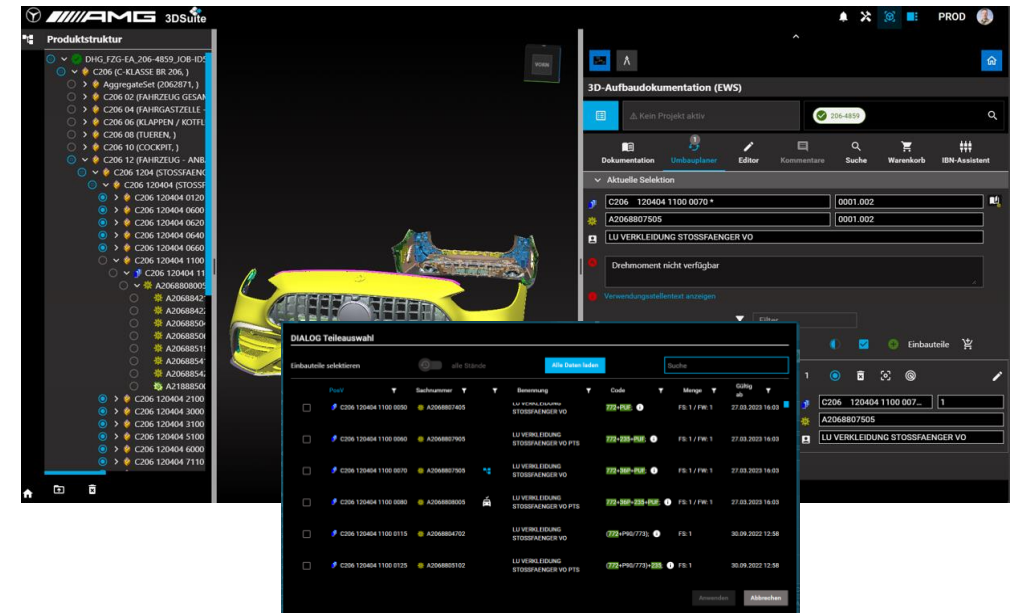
AMG 3DSuite

PROD

Produktstruktur

DHG_FZG-EA_206-4859_JOB-IDS
C206 (C-KLASSE BR 206, )
AggregateSet (2062871, )
C206 02 (FAHRZEUG GESAM
C206 04 (FAHRGASTZELLE
C206 06 (KLAPPEN / KOTFL
C206 08 (TUEREN, )
C206 10 (COCKPIT, )
C206 12 (FAHRZEUG - ANBA
C206 1204 (STOSSFAENG
C206 120404 (STOSSF
C206 120404 0120
C206 120404 0600
C206 120404 0620
C206 120404 0640
C206 120404 0660
C206 120404 1100
C206 120404 11
A2068808005
A2068842
A2068842
A2068850
A2068850
A2068851
A2068854
A2068854
A2188850
C206 120404 2100
C206 120404 3000
C206 120404 3100
C206 120404 5100
C206 120404 6000
C206 120404 7110

VORN

3D-Aufbaudokumentation (EWS)

Kein Projekt aktiv

206-4859

Dokumentation
Umbauplaner
Editor
Kommentare
Suche
Warenkorb
IBN-Assistent

Aktuelle Selektion

C206 120404 1100 0070 *
0001.002
A2068807505
0001.002
LU VERKLEIDUNG STOSSFAENGER VO

Drehmoment nicht verfügbar

Verwendungsstellentext anzeigen

Filter

Einbauteile

1

C206 120404 1100 007...
1
A2068807505
LU VERKLEIDUNG STOSSFAENGER VO

DIALOG Teileauswahl

Einbauteile selektieren
alle Stände
Alle Daten laden
Suche

| | PosV | Sachnummer | | Benennung | Code | Menge | Gültig ab |
|---|---|---|---|---|---|---|---|
| | C206 120404 1100 0050 | A2068807405 | | LU VERKLEIDUNG STOSSFAENGER VO | 772+PUF; | FS: 1 / FW: 1 | 27.03.2023 16:03 |
| | C206 120404 1100 0060 | A2068807905 | | LU VERKLEIDUNG STOSSFAENGER VO PTS | 772+235+PUF; | FS: 1 / FW: 1 | 27.03.2023 16:03 |
| | C206 120404 1100 0070 | A2068807505 | | LU VERKLEIDUNG STOSSFAENGER VO | 772+36P+PUF; | FS: 1 / FW: 1 | 27.03.2023 16:03 |
| | C206 120404 1100 0080 | A2068808005 | | LU VERKLEIDUNG STOSSFAENGER VO PTS | 772+36P+235+PUF; | FS: 1 / FW: 1 | 27.03.2023 16:03 |
| | C206 120404 1100 0115 | A2068804702 | | LU VERKLEIDUNG STOSSFAENGER VO | (772+P90/773); | FS: 1 | 30.09.2022 12:58 |
| | C206 120404 1100 0125 | A2068805102 | | LU VERKLEIDUNG STOSSFAENGER VO PTS | (772+P90/773)+235; | FS: 1 | 30.09.2022 12:58 |

Anwenden
Abbrechen